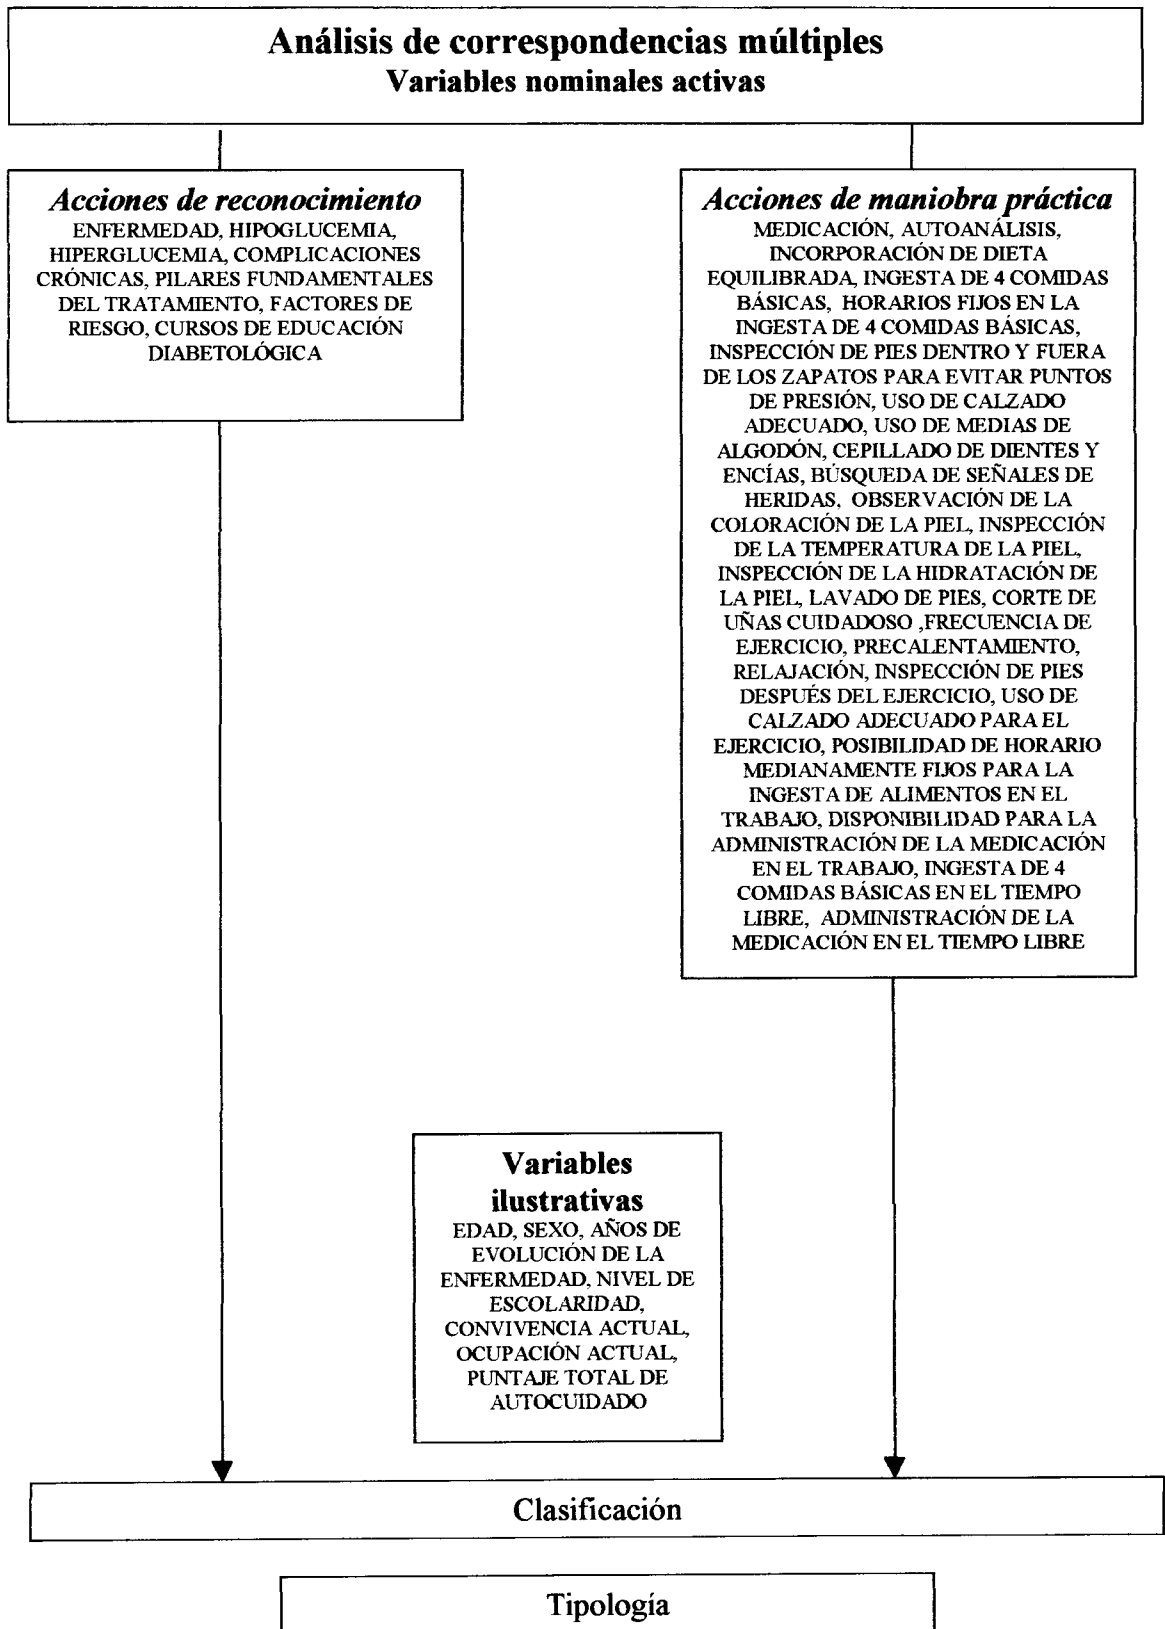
Análisis de correspondencias múltiples
Variables nominales activas

Acciones de reconocimiento
ENFERMEDAD, HIPOGLUCEMIA, HIPERGLUCEMIA, COMPLICACIONES CRÓNICAS, PILARES FUNDAMENTALES DEL TRATAMIENTO, FACTORES DE RIESGO, CURSOS DE EDUCACIÓN DIABETOLÓGICA

Acciones de maniobra práctica
MEDICACIÓN, AUTOANÁLISIS, INCORPORACIÓN DE DIETA EQUILIBRADA, INGESTA DE 4 COMIDAS BÁSICAS, HORARIOS FIJOS EN LA INGESTA DE 4 COMIDAS BÁSICAS, INSPECCIÓN DE PIES DENTRO Y FUERA DE LOS ZAPATOS PARA EVITAR PUNTOS DE PRESIÓN, USO DE CALZADO ADECUADO, USO DE MEDIAS DE ALGODÓN, CEPILLADO DE DIENTES Y ENCÍAS, BÚSQUEDA DE SEÑALES DE HERIDAS, OBSERVACIÓN DE LA COLORACIÓN DE LA PIEL, INSPECCIÓN DE LA TEMPERATURA DE LA PIEL, INSPECCIÓN DE LA HIDRATACIÓN DE LA PIEL, LAVADO DE PIES, CORTE DE UÑAS CUIDADOSO ,FRECUENCIA DE EJERCICIO, PRECALENTAMIENTO, RELAJACIÓN, INSPECCIÓN DE PIES DESPUÉS DEL EJERCICIO, USO DE CALZADO ADECUADO PARA EL EJERCICIO, POSIBILIDAD DE HORARIO MEDIANAMENTE FIJOS PARA LA INGESTA DE ALIMENTOS EN EL TRABAJO, DISPONIBILIDAD PARA LA ADMINISTRACIÓN DE LA MEDICACIÓN EN EL TRABAJO, INGESTA DE 4 COMIDAS BÁSICAS EN EL TIEMPO LIBRE, ADMINISTRACIÓN DE LA MEDICACIÓN EN EL TIEMPO LIBRE

Variables ilustrativas
EDAD, SEXO, AÑOS DE EVOLUCIÓN DE LA ENFERMEDAD, NIVEL DE ESCOLARIDAD, CONVIVENCIA ACTUAL, OCUPACIÓN ACTUAL, PUNTAJE TOTAL DE AUTOCUIDADO

Clasificación

Tipología